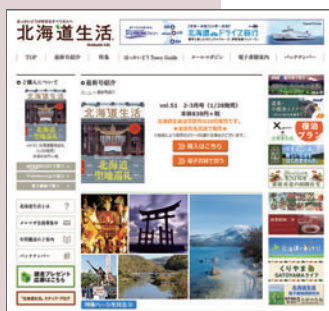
北海道生活
Hokkaido Life

北海道ドライブ旅行

TOP | 最新号紹介 | 特集 | ほっかいどうTown Guide | メールマガジン | 電子書籍案内 | バックナンバー

ご購入について

最新号紹介

北海道生活

北海道聖地巡礼

vol.51 2-3月号(1/28発売)

購入はこちら

電子版で読む

復活

くりやまGATEWAYライブ

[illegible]